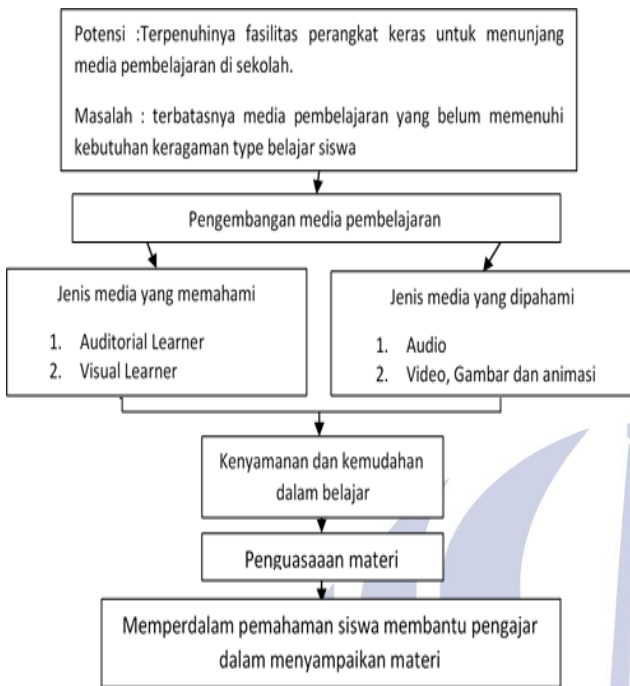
Potensi :Terpenuhinya fasilitas perangkat keras untuk menunjang media pembelajaran di sekolah.

Masalah : terbatasnya media pembelajaran yang belum memenuhi kebutuhan keragaman type belajar siswa

Pengembangan media pembelajaran

Jenis media yang memahami

1. Auditorial Learner
2. Visual Learner

Jenis media yang dipahami

1. Audio
2. Video, Gambar dan animasi

Kenyamanan dan kemudahan dalam belajar

Penguasaaan materi

Memperdalam pemahaman siswa membantu pengajar dalam menyampaikan materi